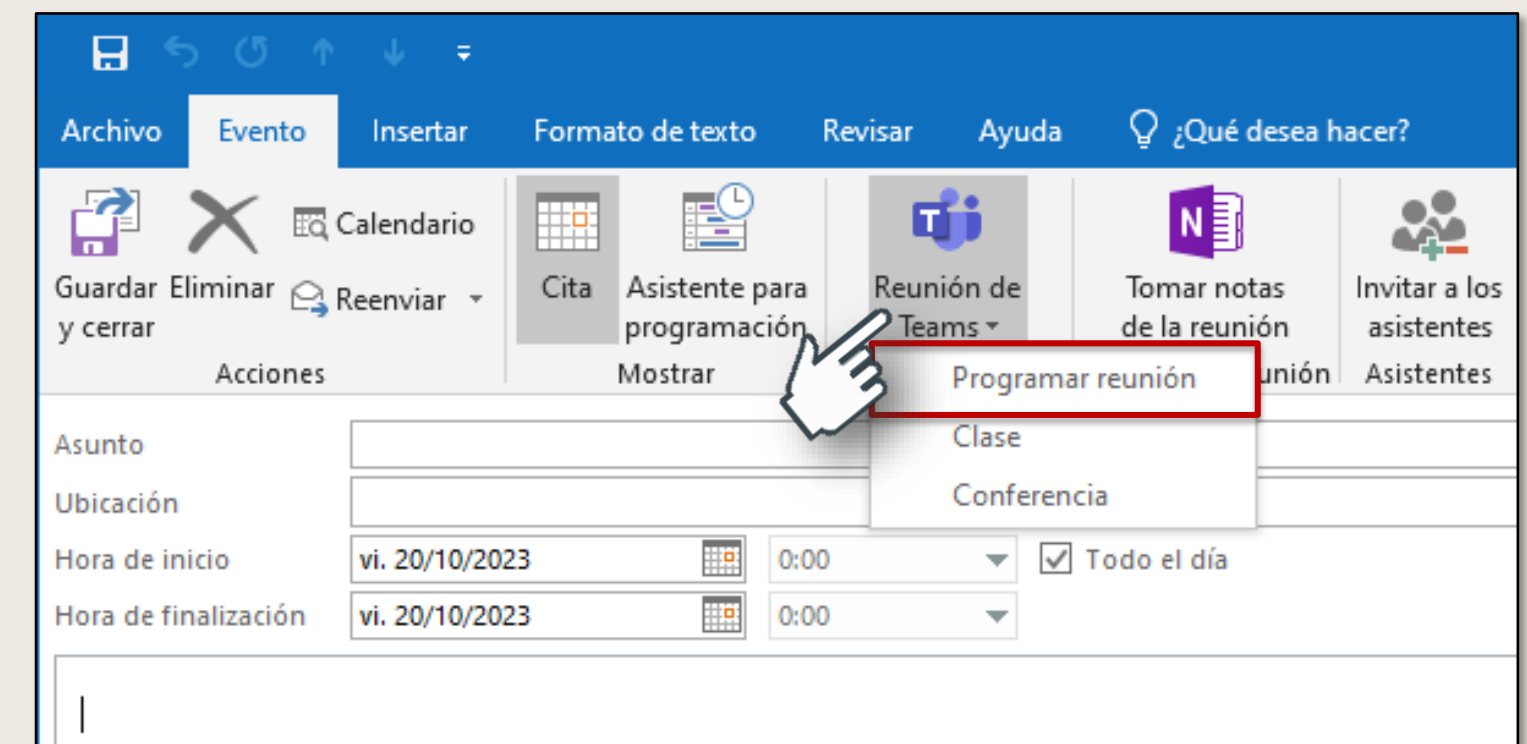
Archivo Evento Insertar Formato de texto Revisar Ayuda ¿Qué desea hacer?

Guardar y cerrar
Eliminar
Calendario
Reenviar
Acciones

Cita
Asistente para programación
Mostrar

Reunión de Teams

Programar reunión
Clase
Conferencia

Tomar notas de la reunión
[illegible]unión

Invitar a los asistentes
Asistentes

Asunto
Ubicación
Hora de inicio vi. 20/10/2023 0:00 Todo el día
Hora de finalización vi. 20/10/2023 0:00